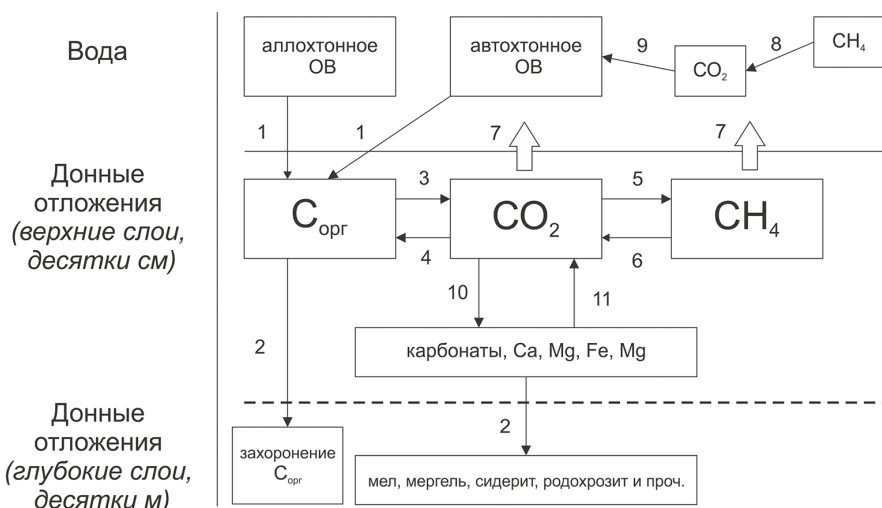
Вода

аллохтонное ОВ

автохтонное ОВ

9

$CO_2$

8

$CH_4$

1

1

7

7

Донные отложения *(верхние слои, десятки см)*

$C_{орг}$

3

$CO_2$

5

$CH_4$

4

6

10

11

2

карбонаты, Ca, Mg, Fe, Mg

Донные отложения *(глубокие слои, десятки м)*

2

захоронение $C_{орг}$

мел, мергель, сидерит, родохрозит и проч.